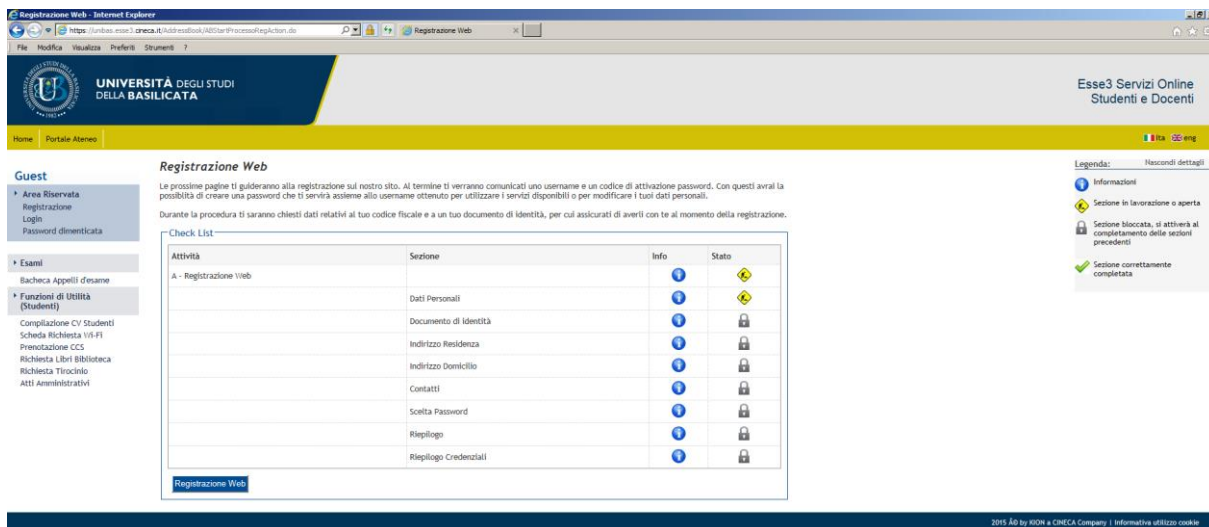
Registrazione Web - Internet Explorer

https://unibas.esse3.cineca.it/AddressBook/ABStartProcessoRegAction.do

Registrazione Web

File Modifica Visualizza Preferiti Strumenti ?

UNIVERSITÀ DEGLI STUDI DELLA BASILICATA

Esse3 Servizi Online Studenti e Docenti

Home Portale Ateneo

ita eng

Guest

Area Riservata
Registrazione
Login
Password dimenticata

Esami
Bacheca Appelli d'esame

Funzioni di Utilità (Studenti)
Compilazione CV Studenti
Scheda Richiesta Wi-Fi
Prenotazione CCS
Richiesta Libri Biblioteca
Richiesta Tirocinio
Atti Amministrativi

Registrazione Web

Le prossime pagine ti guideranno alla registrazione sul nostro sito. Al termine ti verranno comunicati uno username e un codice di attivazione password. Con questi avrai la possibilità di creare una password che ti servirà assieme allo username ottenuto per utilizzare i servizi disponibili o per modificare i tuoi dati personali.

Durante la procedura ti saranno chiesti dati relativi al tuo codice fiscale e a un tuo documento di identità, per cui assicurati di averli con te al momento della registrazione.

Check List

| Attività | Sezione | Info | Stato |
|---|---|---|---|
| A - Registrazione Web | | | |
| | Dati Personali | | |
| | Documento di identità | | |
| | Indirizzo Residenza | | |
| | Indirizzo Domicilio | | |
| | Contatti | | |
| | Scelta Password | | |
| | Riepilogo | | |
| | Riepilogo Credenziali | | |

Registrazione Web

Legenda: Nascondi dettagli
Informazioni
Sezione in lavorazione o aperta
Sezione bloccata, si attiverà al completamento delle sezioni precedenti
Sezione correttamente completata

2015 Â© by KION a CINECA Company | Informativa utilizzo cookie